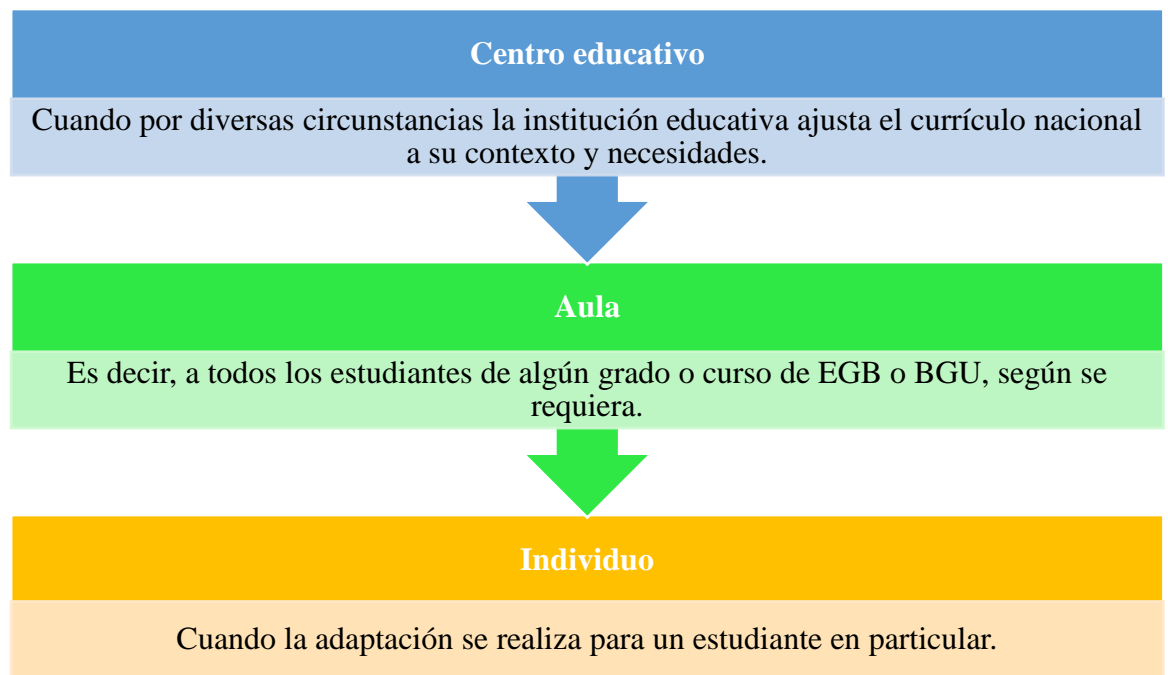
Centro educativo

Cuando por diversas circunstancias la institución educativa ajusta el currículo nacional a su contexto y necesidades.

Aula

Es decir, a todos los estudiantes de algún grado o curso de EGB o BGU, según se requiera.

Individuo

Cuando la adaptación se realiza para un estudiante en particular.